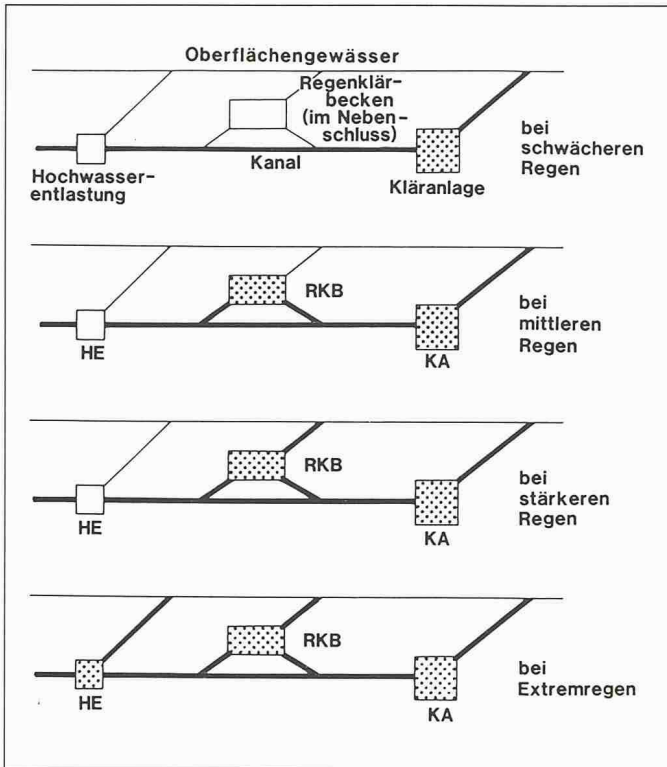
Oberflächengewässer

Regenklärbecken (im Nebenschluss)

Kanal

Hochwasserentlastung

Kläranlage

bei schwächeren Regen

RKB

HE

KA

bei mittleren Regen

RKB

HE

KA

bei stärkeren Regen

RKB

HE

KA

bei Extremregen